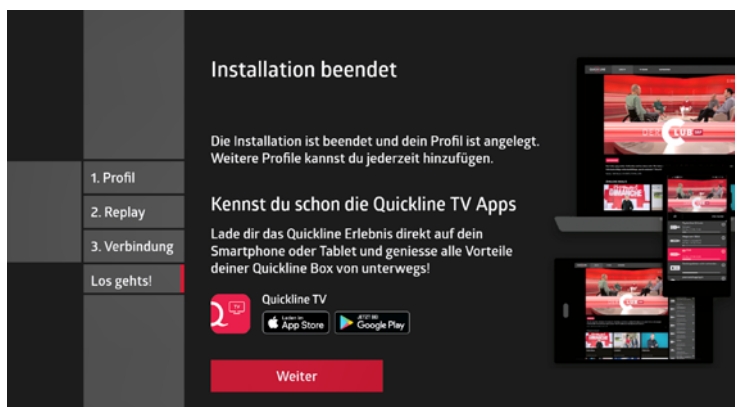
1. Profil

2. Replay

3. Verbindung

Los gehts!

Installation beendet

Die Installation ist beendet und dein Profil ist angelegt. Weitere Profile kannst du jederzeit hinzufügen.

Kennst du schon die Quickline TV Apps

Lade dir das Quickline Erlebnis direkt auf dein Smartphone oder Tablet und geniesse alle Vorteile deiner Quickline Box von unterwegs!

Quickline TV

Laden im App Store

JETZT BEI Google Play

Weiter